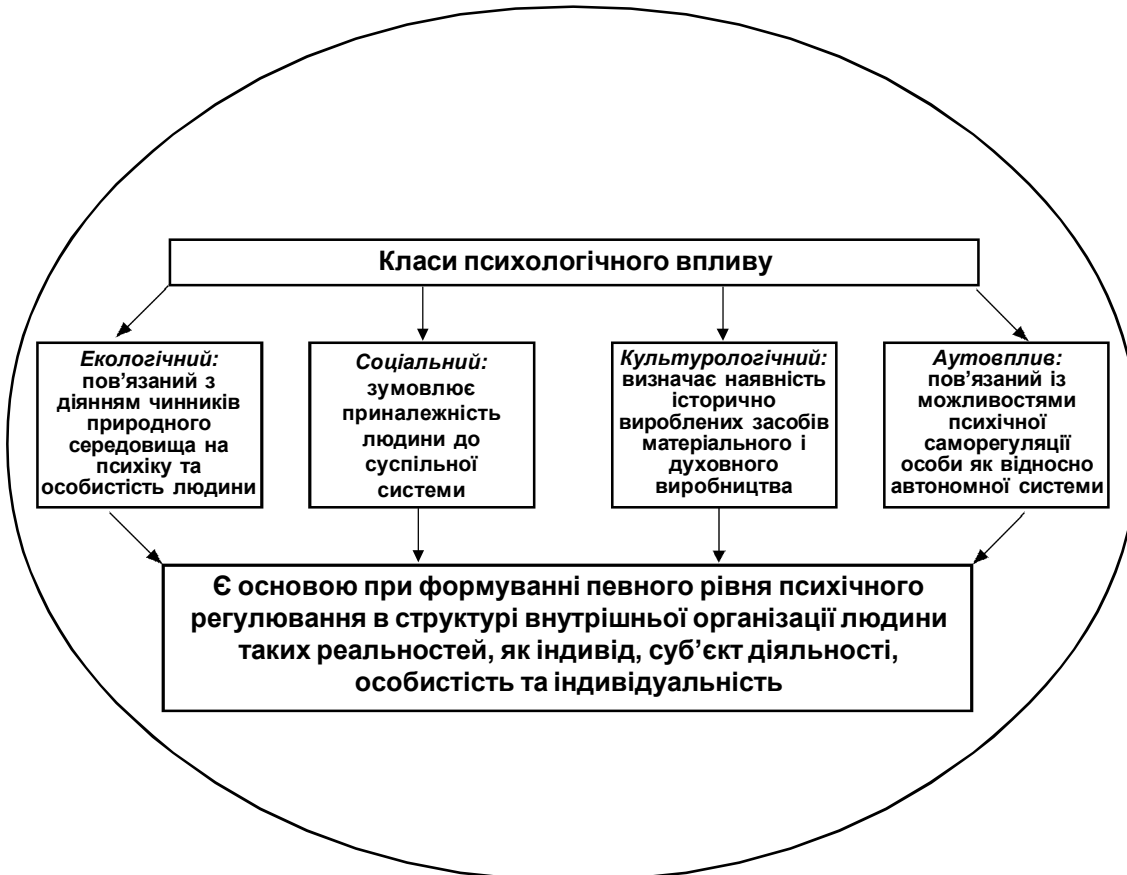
Класи психологічного впливу

Екологічний: пов’язаний з діянням чинників природного середовища на психіку та особистість людини

Соціальний: зумовлює приналежність людини до суспільної системи

Культурологічний: визначає наявність історично вироблених засобів матеріального і духовного виробництва

Аутовплив: пов’язаний із можливостями психічної саморегуляції особи як відносно автономної системи

Є основою при формуванні певного рівня психічного регулювання в структурі внутрішньої організації людини таких реальностей, як індивід, суб’єкт діяльності, особистість та індивідуальність